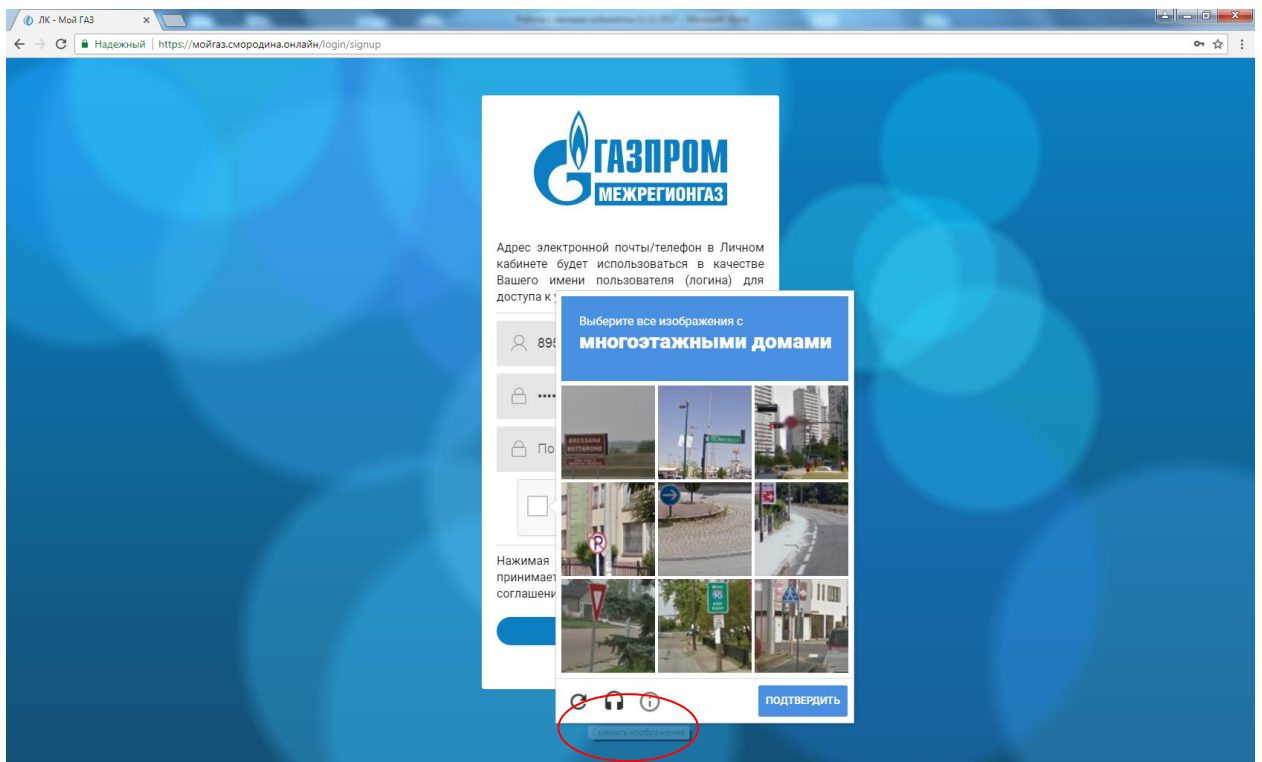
ЛК - Мой ГАЗ ×

Надежный | https://мойгаз.смородина.онлайн/login/signup

ГАЗПРОМ
МЕЖРЕГИОНГАЗ

Адрес электронной почты/телефон в Личном кабинете будет использоваться в качестве Вашего имени пользователя (логина) для доступа к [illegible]

89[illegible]

••••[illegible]

По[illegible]

Нажимая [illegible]
принимает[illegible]
соглашени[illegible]

Выберите все изображения с
многоэтажными домами

BRESSANA BOTTARONE

90

ПОДТВЕРДИТЬ

Сменить изображение